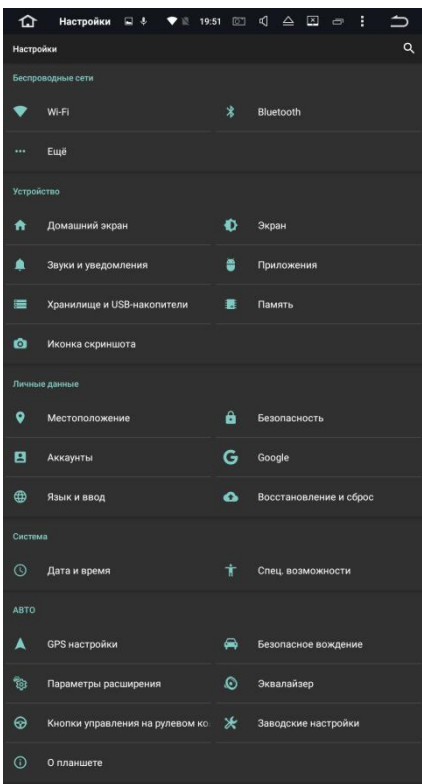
Настройки 19:51

Настройки

Беспроводные сети

Wi-Fi

Bluetooth

Ещё

Устройство

Домашний экран

Экран

Звуки и уведомления

Приложения

Хранилище и USB-накопители

Память

Иконка скриншота

Личные данные

Местоположение

Безопасность

Аккаунты

Google

Язык и ввод

Восстановление и сброс

Система

Дата и время

Спец. возможности

АВТО

GPS настройки

Безопасное вождение

Параметры расширения

Эквалайзер

Кнопки управления на рулевом ко

Заводские настройки

О планшете